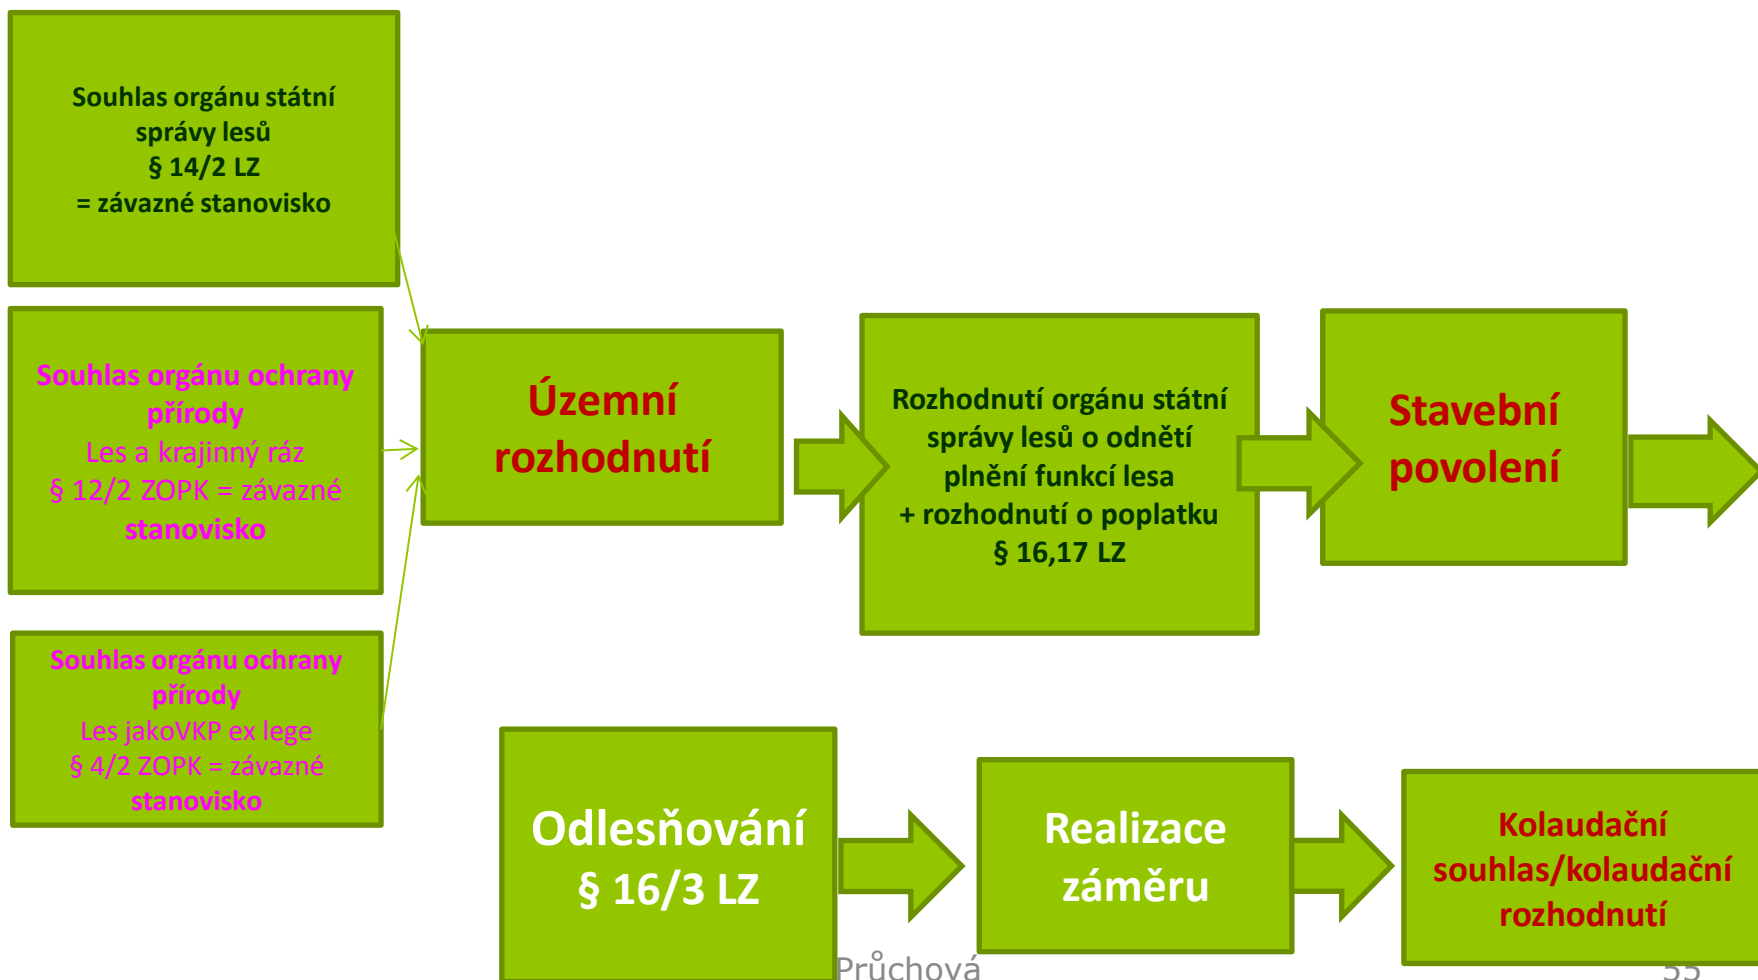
Souhlas orgánu státní správy lesů
§ 14/2 LZ
= závazné stanovisko

Souhlas orgánu ochrany přírody
Les a krajinný ráz
§ 12/2 ZOPK = závazné stanovisko

Souhlas orgánu ochrany přírody
Les jakoVKP ex lege
§ 4/2 ZOPK = závazné stanovisko

Územní rozhodnutí

Rozhodnutí orgánu státní správy lesů o odnětí plnění funkcí lesa
+ rozhodnutí o poplatku
§ 16,17 LZ

Stavební povolení

Odlesňování
§ 16/3 LZ

Realizace záměru

Kolaudační souhlas/kolaudační rozhodnutí

Průchová

55